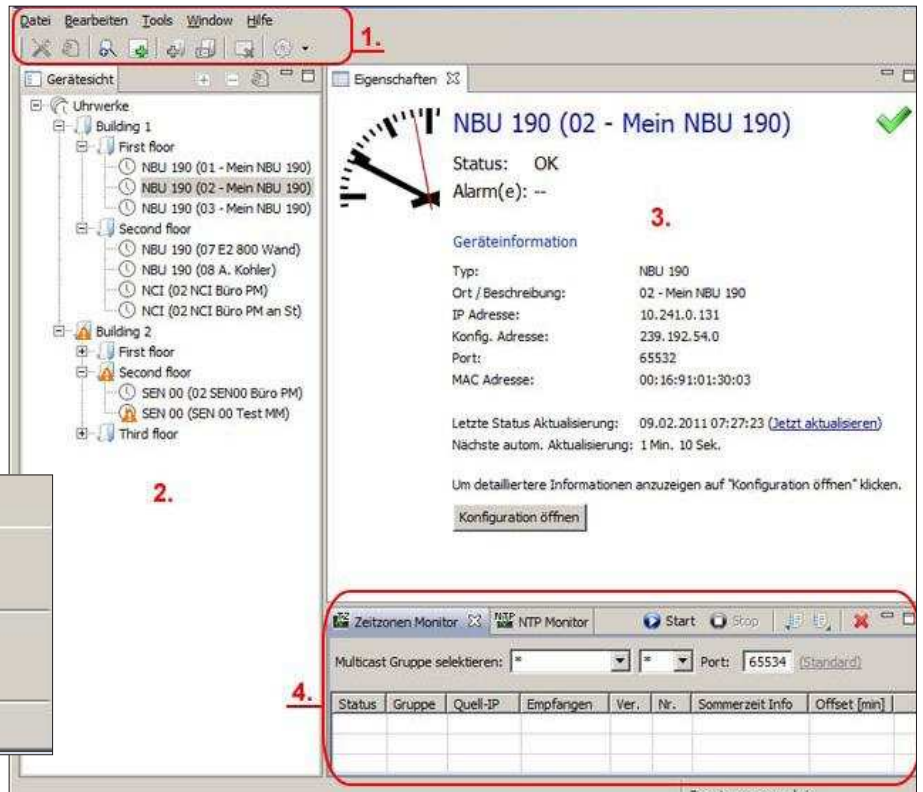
Datei Bearbeiten Tools Window Hilfe

1.

Gerätesicht

Uhrwerke
Building 1
First floor
NBU 190 (01 - Mein NBU 190)
NBU 190 (02 - Mein NBU 190)
NBU 190 (03 - Mein NBU 190)
Second floor
NBU 190 (07 E2 800 Wand)
NBU 190 (08 A. Kohler)
NCI (02 NCI Büro PM)
NCI (02 NCI Büro PM an St)
Building 2
First floor
Second floor
SEN 00 (02 SEN00 Büro PM)
SEN 00 (SEN 00 Test MM)
Third floor

2.

Eigenschaften

NBU 190 (02 - Mein NBU 190)

Status: OK
Alarm(e): --

3.

Geräteinformation

Typ: NBU 190
Ort / Beschreibung: 02 - Mein NBU 190
IP Adresse: 10.241.0.131
Konfig. Adresse: 239.192.54.0
Port: 65532
MAC Adresse: 00:16:91:01:30:03

Letzte Status Aktualisierung: 09.02.2011 07:27:23 (Jetzt aktualisieren)
Nächste autom. Aktualisierung: 1 Min. 10 Sek.

Um detailliertere Informationen anzuzeigen auf "Konfiguration öffnen" klicken.

Konfiguration öffnen

Zeitzonen Monitor NTP Monitor Start Stop

Multicast Gruppe selektieren: * * Port: 65534 (Standard)

4.

| Status | Gruppe | Quell-IP | Empfangen | Ver. | Nr. | Sommerzeit Info | Offset [min] |
|---|---|---|---|---|---|---|---|
| | | | | | | | |